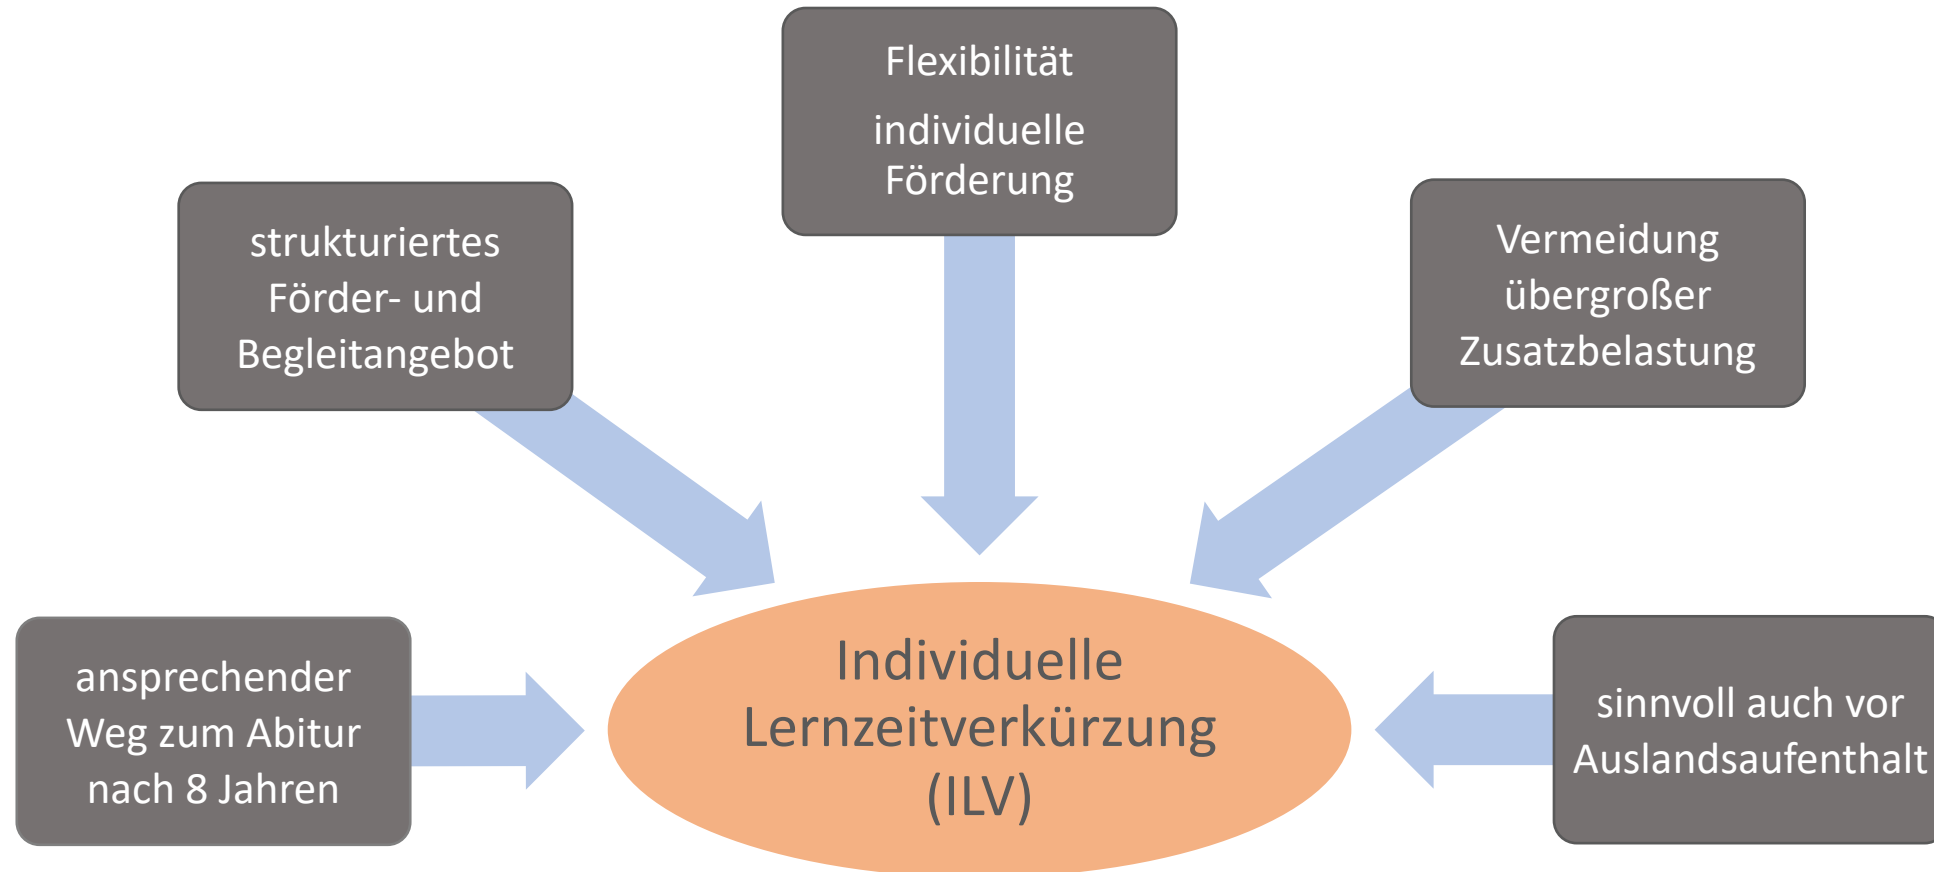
Flexibilität

individuelle Förderung

strukturiertes Förder- und Begleitangebot

Vermeidung übergroßer Zusatzbelastung

ansprechender Weg zum Abitur nach 8 Jahren

Individuelle Lernzeitverkürzung (ILV)

sinnvoll auch vor Auslandsaufenthalt